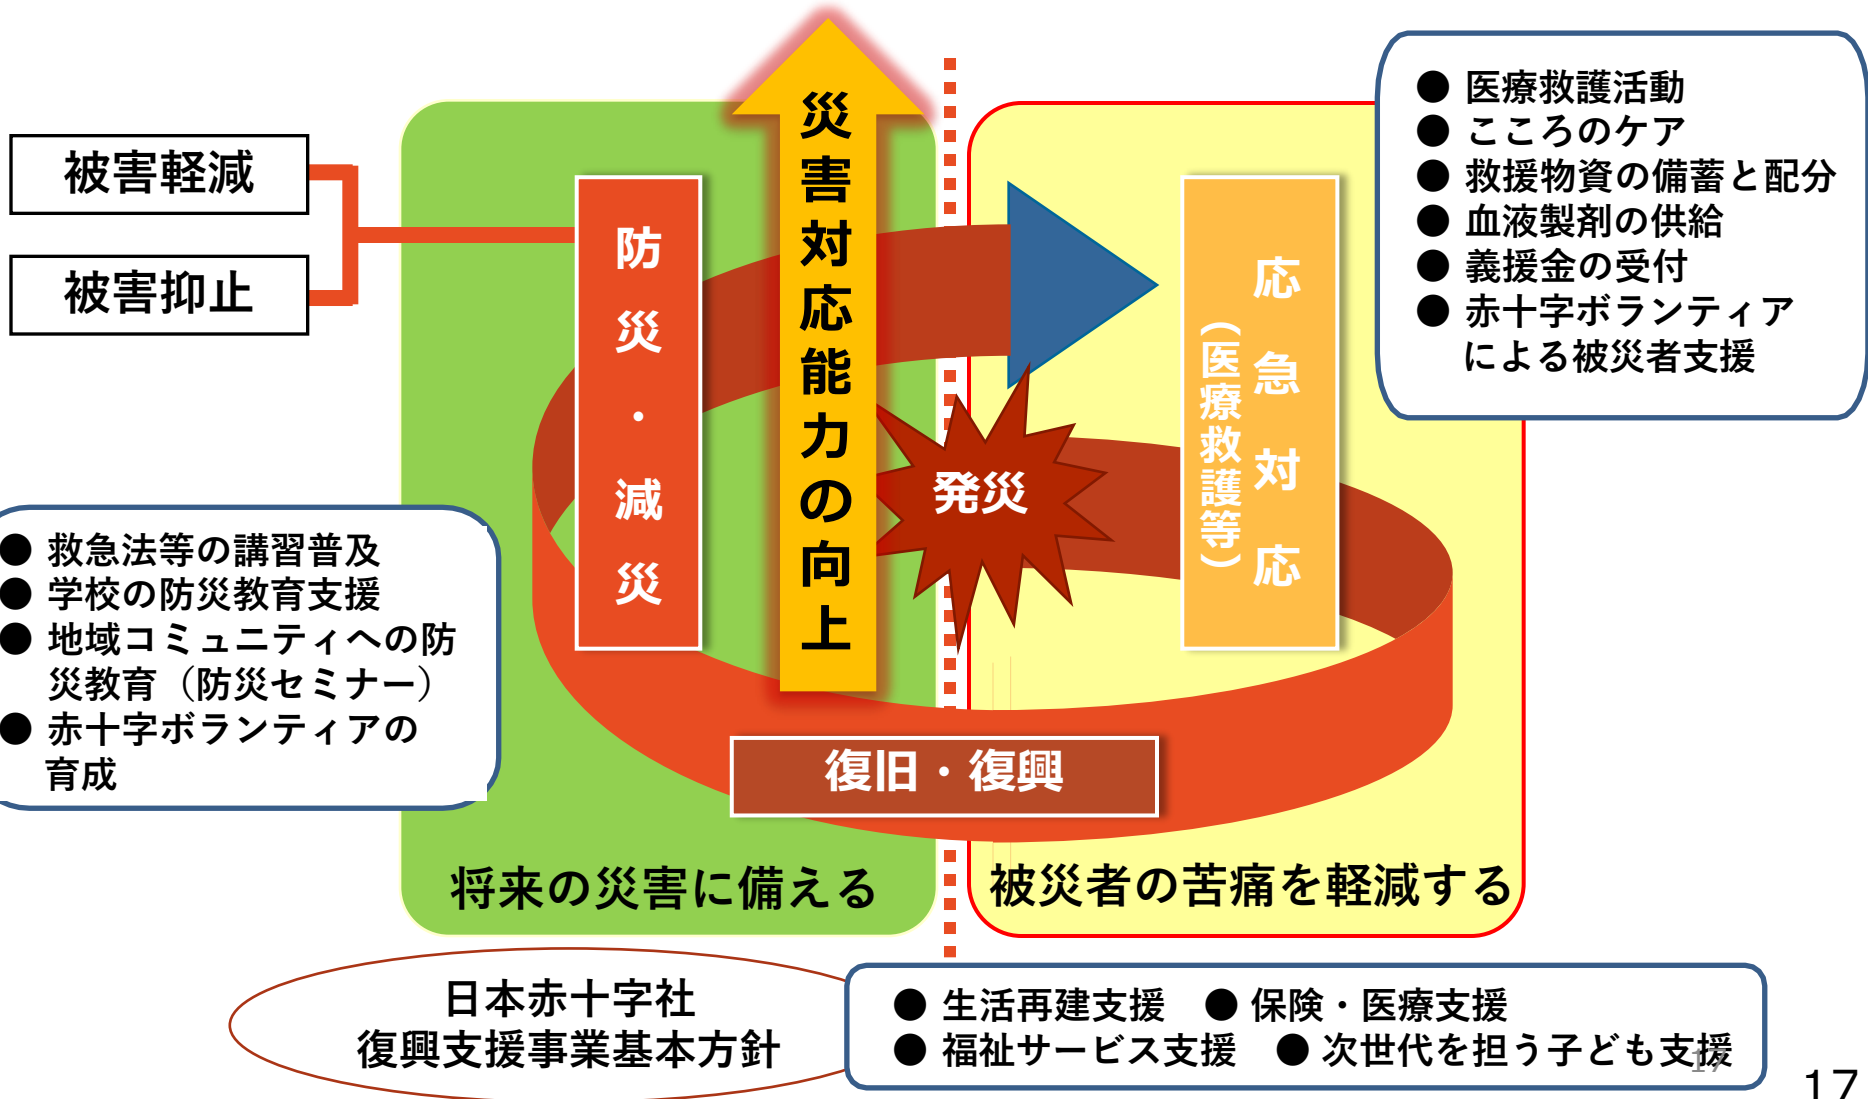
被害軽減

被害抑止

防災・減災

災害対応能力の向上

発災

応急対応
（医療救護等）

● 医療救護活動
● こころのケア
● 救援物資の備蓄と配分
● 血液製剤の供給
● 義援金の受付
● 赤十字ボランティア による被災者支援

● 救急法等の講習普及
● 学校の防災教育支援
● 地域コミュニティへの防災教育（防災セミナー）
● 赤十字ボランティアの育成

復旧・復興

将来の災害に備える

被災者の苦痛を軽減する

日本赤十字社
復興支援事業基本方針

● 生活再建支援 ● 保険・医療支援
● 福祉サービス支援 ● 次世代を担う子ども支援

17